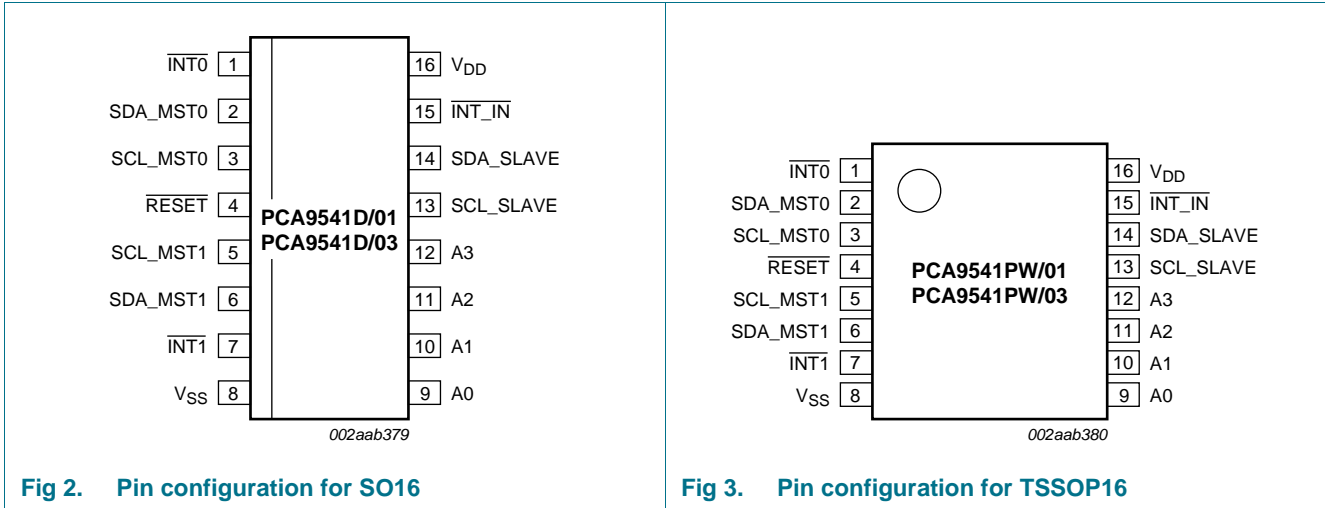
$\overline{INT0}$ 1
SDA_MST0 2
SCL_MST0 3
$\overline{RESET}$ 4
SCL_MST1 5
SDA_MST1 6
$\overline{INT1}$ 7
$V_{SS}$ 8

16 $V_{DD}$
15 $\overline{INT\_IN}$
14 SDA_SLAVE
13 SCL_SLAVE
12 A3
11 A2
10 A1
9 A0

PCA9541D/01
PCA9541D/03

002aab379

Fig 2. Pin configuration for SO16

$\overline{INT0}$ 1
SDA_MST0 2
SCL_MST0 3
$\overline{RESET}$ 4
SCL_MST1 5
SDA_MST1 6
$\overline{INT1}$ 7
$V_{SS}$ 8

16 $V_{DD}$
15 $\overline{INT\_IN}$
14 SDA_SLAVE
13 SCL_SLAVE
12 A3
11 A2
10 A1
9 A0

PCA9541PW/01
PCA9541PW/03

002aab380

Fig 3. Pin configuration for TSSOP16